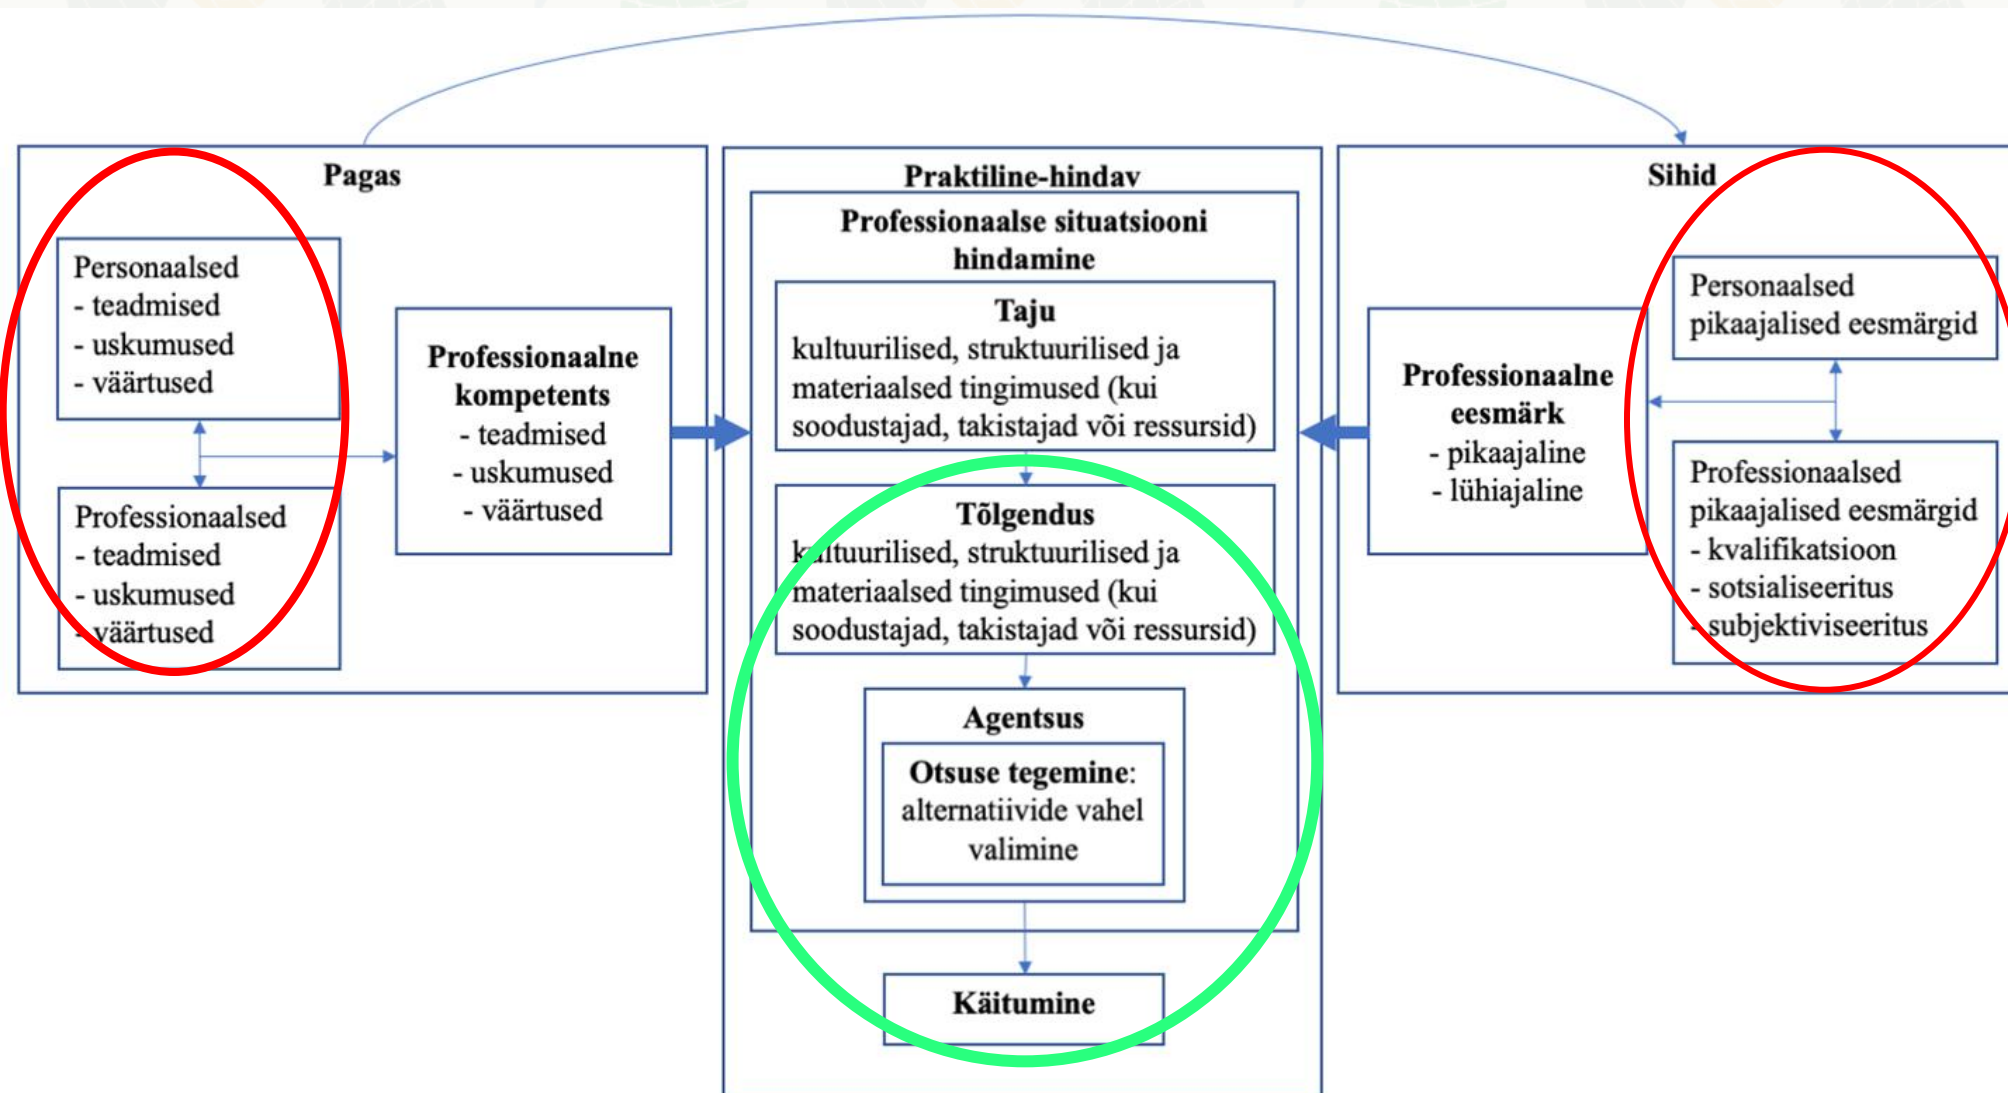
Pagas

Personaalsed
- teadmised
- uskumused
- väärtused

Professionaalsed
- teadmised
- uskumused
- väärtused

Professionaalne kompetents
- teadmised
- uskumused
- väärtused

Praktiline-hindav

Professionaalse situatsiooni hindamine

Taju
kultuurilised, struktuurilised ja materiaalsed tingimused (kui soodustajad, takistajad või ressursid)

Tõlgendus
kultuurilised, struktuurilised ja materiaalsed tingimused (kui soodustajad, takistajad või ressursid)

Agentsus

Otsuse tegemine: alternatiivide vahel valimine

Käitumine

Sihid

Professionaalne eesmärk
- pikaajaline
- lühiajaline

Personaalsed pikaajalised eesmärgid

Professionaalsed pikaajalised eesmärgid
- kvalifikatsioon
- sotsialiseeritus
- subjektiviseeritus